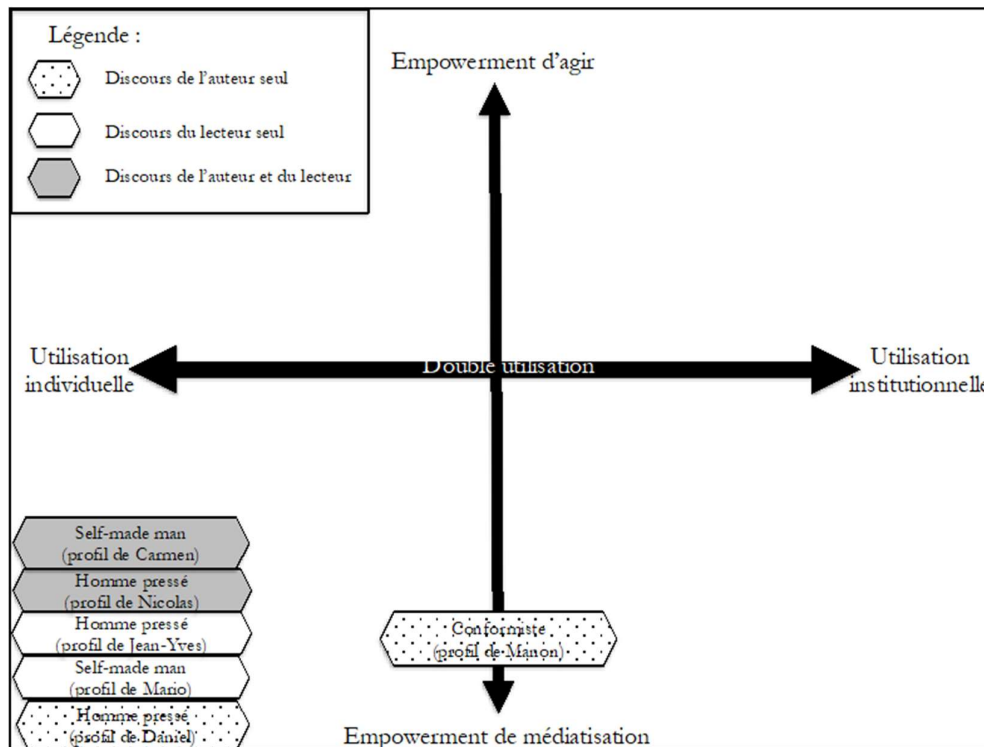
Légende :

Discours de l'auteur seul

Discours du lecteur seul

Discours de l'auteur et du lecteur

Empowerment d'agir

Utilisation individuelle

Double utilisation

Utilisation institutionnelle

Self-made man (profil de Carmen)

Homme pressé (profil de Nicolas)

Homme pressé (profil de Jean-Yves)

Self-made man (profil de Mario)

Homme pressé (profil de Daniel)

Conformiste (profil de Manon)

Empowerment de médiatisation